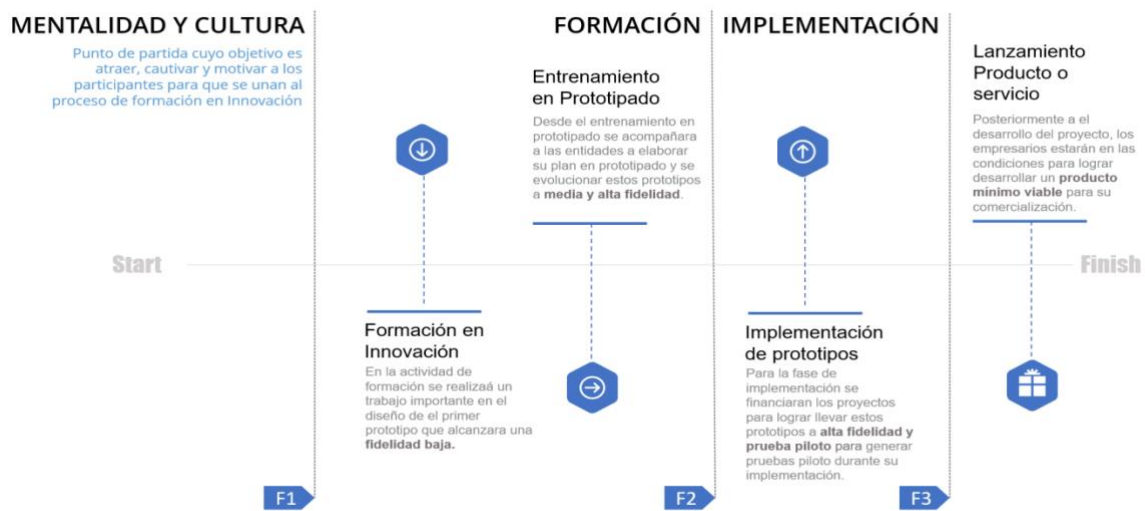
MENTALIDAD Y CULTURA

Punto de partida cuyo objetivo es atraer, cautivar y motivar a los participantes para que se unan al proceso de formación en Innovación

FORMACIÓN

IMPLEMENTACIÓN

Entrenamiento en Prototipado

Desde el entrenamiento en prototipado se acompañara a las entidades a elaborar su plan en prototipado y se evolucionar estos prototipos a **media y alta fidelidad**.

Lanzamiento Producto o servicio

Posteriormente a el desarrollo del proyecto, los empresarios estarán en las condiciones para lograr desarrollar un **producto mínimo viable** para su comercialización.

Start

Finish

Formación en Innovación

En la actividad de formación se realizaá un trabajo importante en el diseño de el primer prototipo que alcanzara una **fidelidad baja.**

Implementación de prototipos

Para la fase de implementación se financiaran los proyectos para lograr llevar estos prototipos a **alta fidelidad y prueba piloto** para generar pruebas piloto durante su implementación.

F1

F2

F3